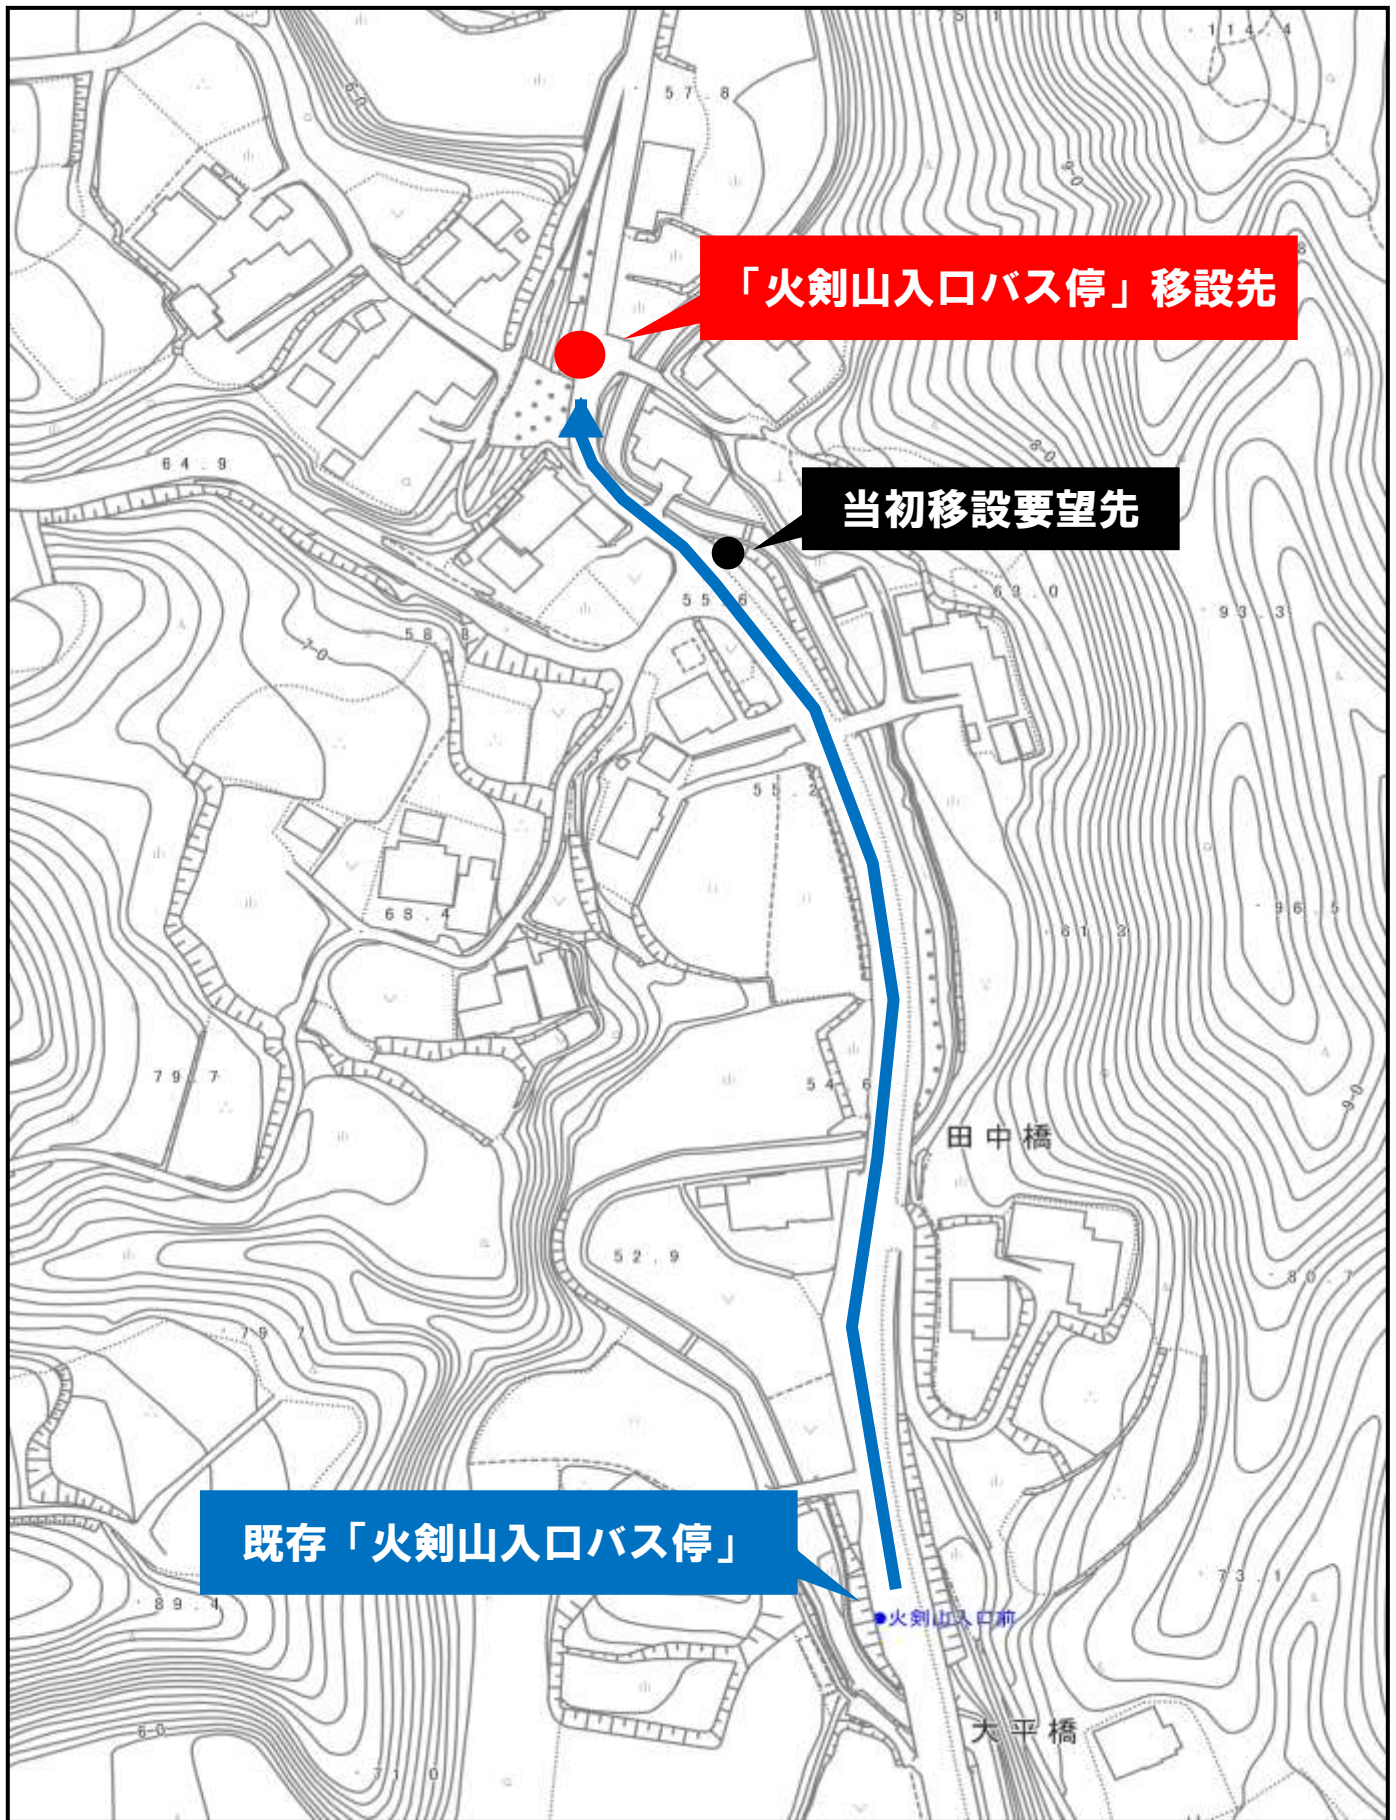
114.4

57.8

「火剣山入口バス停」移設先

64.9

当初移設要望先

55.6

63.0

93.3

58.8

70

55.2

68.4

96.5

61.3

79.7

54.6

田中橋

52.9

80.7

76.7

既存「火剣山入口バス停」

火剣山入口前

73.1

89.4

大平橋

60

71.0